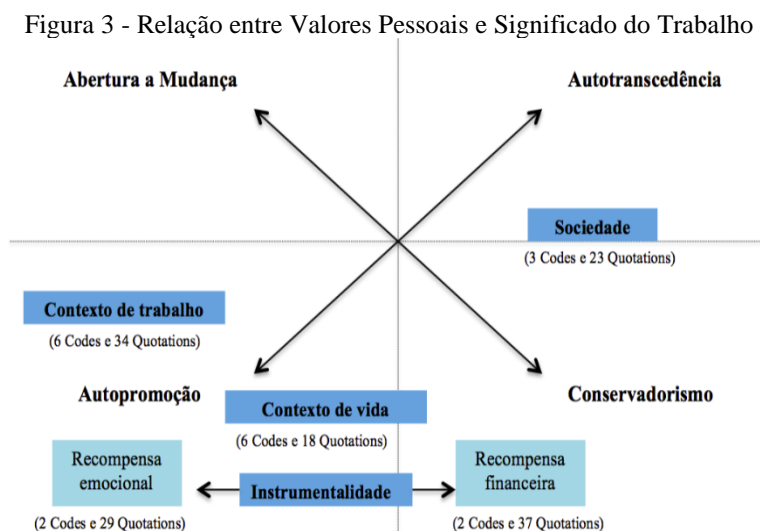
Figura 3 - Relação entre Valores Pessoais e Significado do Trabalho

Abertura a Mudança

Autotranscedência

Sociedade

(3 Codes e 23 Quotations)

Contexto de trabalho

(6 Codes e 34 Quotations)

Autopromoção

Contexto de vida

Conservadorismo

(6 Codes e 18 Quotations)

Recompensa emocional

Instrumentalidade

Recompensa financeira

(2 Codes e 29 Quotations)

(2 Codes e 37 Quotations)